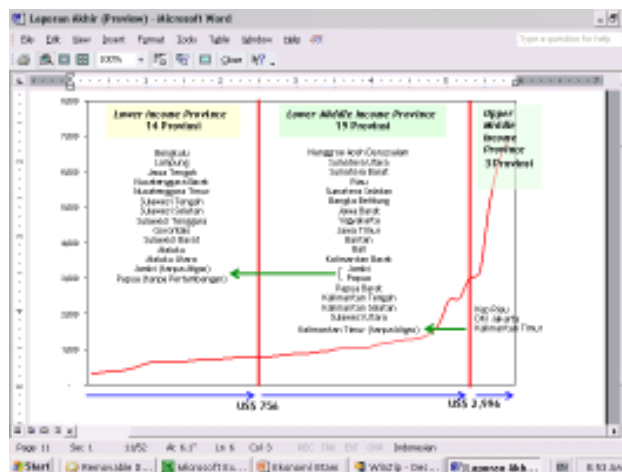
Laporan Akhir (Preview) - Microsoft Word

File Edit View Insert Format Tools Table Window Help

Type a question for help

100% Close

8000

7000

6000

5000

4000

3000

2000

1000

Lower Income Province
14 Provinsi

Bengkulu
Lampung
Jawa Tengah
Nusatenggara Barat
Nusatenggara Timur
Sulawesi Tengah
Sulawesi Selatan
Sulawesi Tenggara
Gorontalo
Sulawesi Barat
Maluku
Maluku Utara
Jambi (tanpa Migas)
Papua (tanpa Pertambangan)

Lower Middle Income Province
19 Provinsi

Nanggroe Aceh Darussalam
Sumatera Utara
Sumatera Barat
Riau
Sumatera Selatan
Bangka Belitung
Jawa Barat
Yogyakarta
Jawa Timur
Banten
Bali
Kalimantan Barat
Jambi
Papua
Papua Barat
Kalimantan Tengah
Kalimantan Selatan
Sulawesi Utara
Kalimantan Timur (tanpa Migas)

Upper Middle Income Province
3 Provinsi

Kep Riau
DKI Jakarta
Kalimantan Timur

US$ 756

US$ 2,996

Page 11 Sec 1 11/52 At 6.1" Ln 6 Col 5 REC TRK EXT OVR Indonesian

Start Removable D... Microsoft Ex... Ekonomi Wilay... WINZIP - Dat... Laporan Akh...